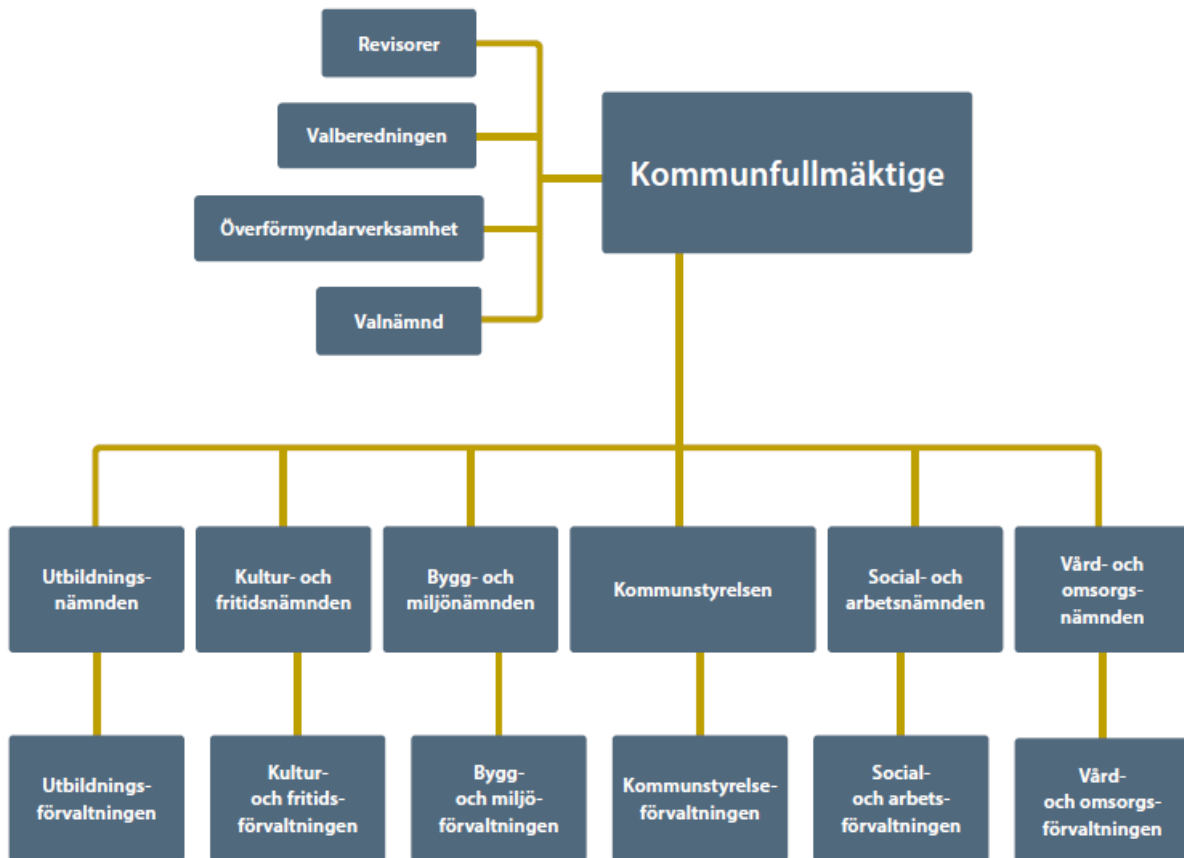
Revisorer

Valberedningen

Överförmyndarverksamhet

Valnämnd

Kommunfullmäktige

Utbildnings-nämnden

Kultur- och fritidsnämnden

Bygg- och miljönämnden

Kommunstyrelsen

Social- och arbetsnämnden

Vård- och omsorgs-nämnden

Utbildnings-förvaltningen

Kultur- och fritids-förvaltningen

Bygg- och miljö-förvaltningen

Kommunstyrelse-förvaltningen

Social- och arbets-förvaltningen

Vård- och omsorgs-förvaltningen